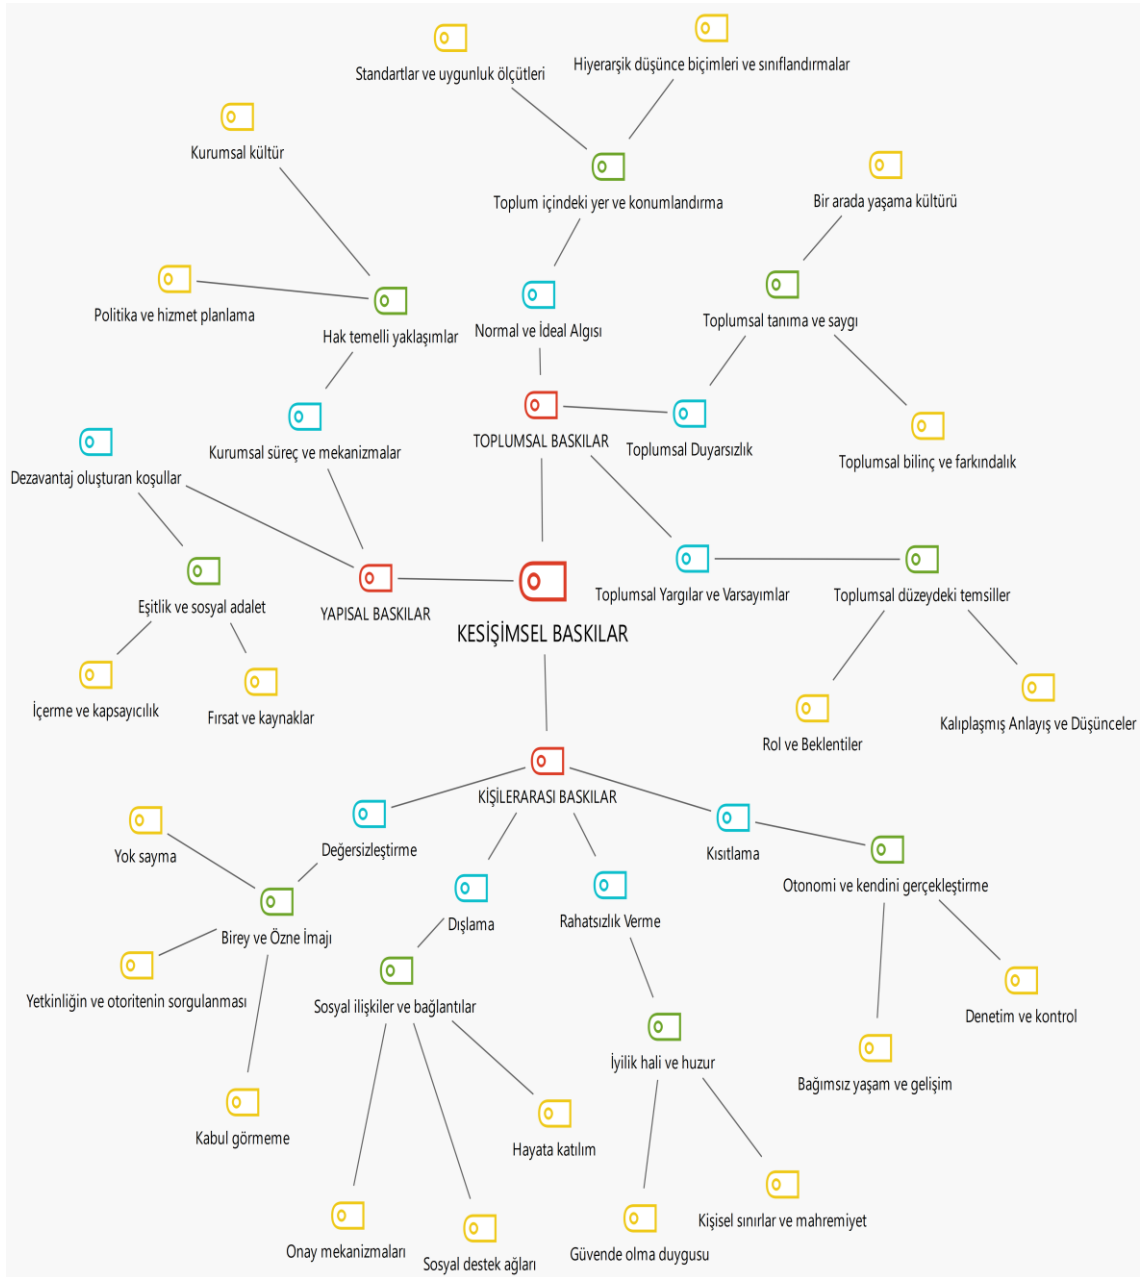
Standartlar ve uygunluk ölçütleri

Hiyerarşik düşünce biçimleri ve sınıflandırmalar

Kurumsal kültür

Toplum içindeki yer ve konumlandırma

Bir arada yaşama kültürü

Politika ve hizmet planlama

Hak temelli yaklaşımlar

Normal ve İdeal Algısı

Toplumsal tanıma ve saygı

Kurumsal süreç ve mekanizmalar

TOPLUMSAL BASKILAR

Toplumsal Duyarsızlık

Toplumsal bilinç ve farkındalık

Dezavantaj oluşturan koşullar

Eşitlik ve sosyal adalet

YAPISAL BASKILAR

KESİŞİMSEL BASKILAR

Toplumsal Yargılar ve Varsayımlar

Toplumsal düzeydeki temsiller

İçerme ve kapsayıcılık

Fırsat ve kaynaklar

Rol ve Beklentiler

Kalıplaşmış Anlayış ve Düşünceler

KİŞİLERARASI BASKILAR

Yok sayma

Değersizleştirme

Kısıtlama

Otonomi ve kendini gerçekleştirme

Birey ve Özne İmajı

Dışlama

Rahatsızlık Verme

Yetkinliğin ve otoritenin sorgulanması

Sosyal ilişkiler ve bağlantılar

Denetim ve kontrol

İyilik hali ve huzur

Bağımsız yaşam ve gelişim

Kabul görmeme

Hayata katılım

Kişisel sınırlar ve mahremiyet

Onay mekanizmaları

Sosyal destek ağları

Güvende olma duygusu